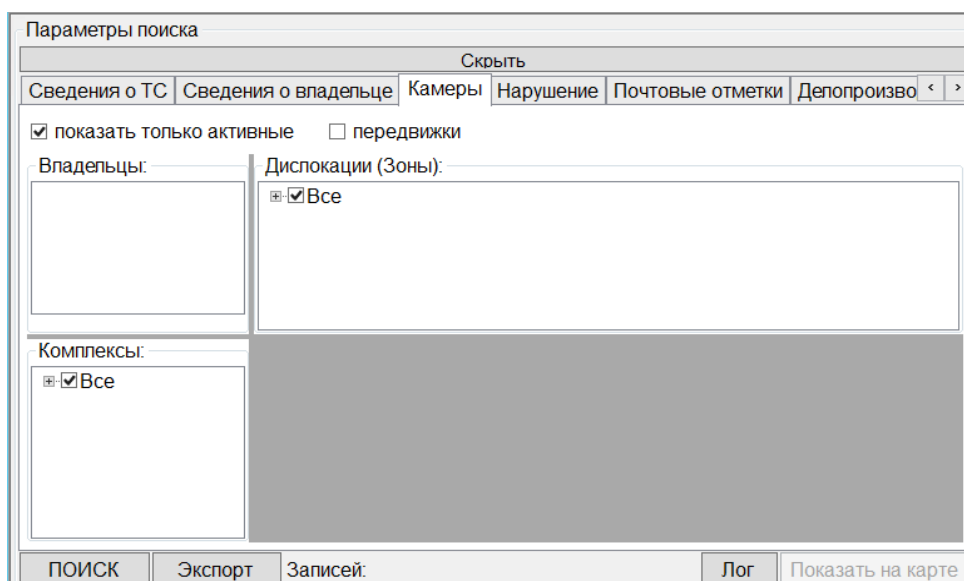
Параметры поиска

Скрыть

Сведения о ТС | Сведения о владельце | Камеры | Нарушение | Почтовые отметки | Делопроизво < >

☑ показать только активные ☐ передвижки

Владельцы:

Дислокации (Зоны):

☑Все

Комплексы:

☑Все

ПОИСК Экспорт Записей: Лог Показать на карте